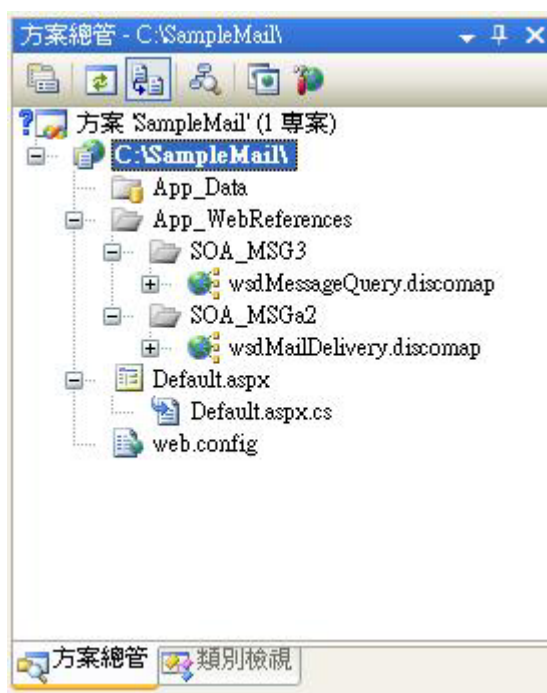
方案總管 - C:\SampleMail\

方案 'SampleMail' (1 專案)
C:\SampleMail\
App_Data
App_WebReferences
SOA_MSG3
wsdMessageQuery.discomap
SOA_MSGa2
wsdMailDelivery.discomap
Default.aspx
Default.aspx.cs
web.config

方案總管
類別檢視